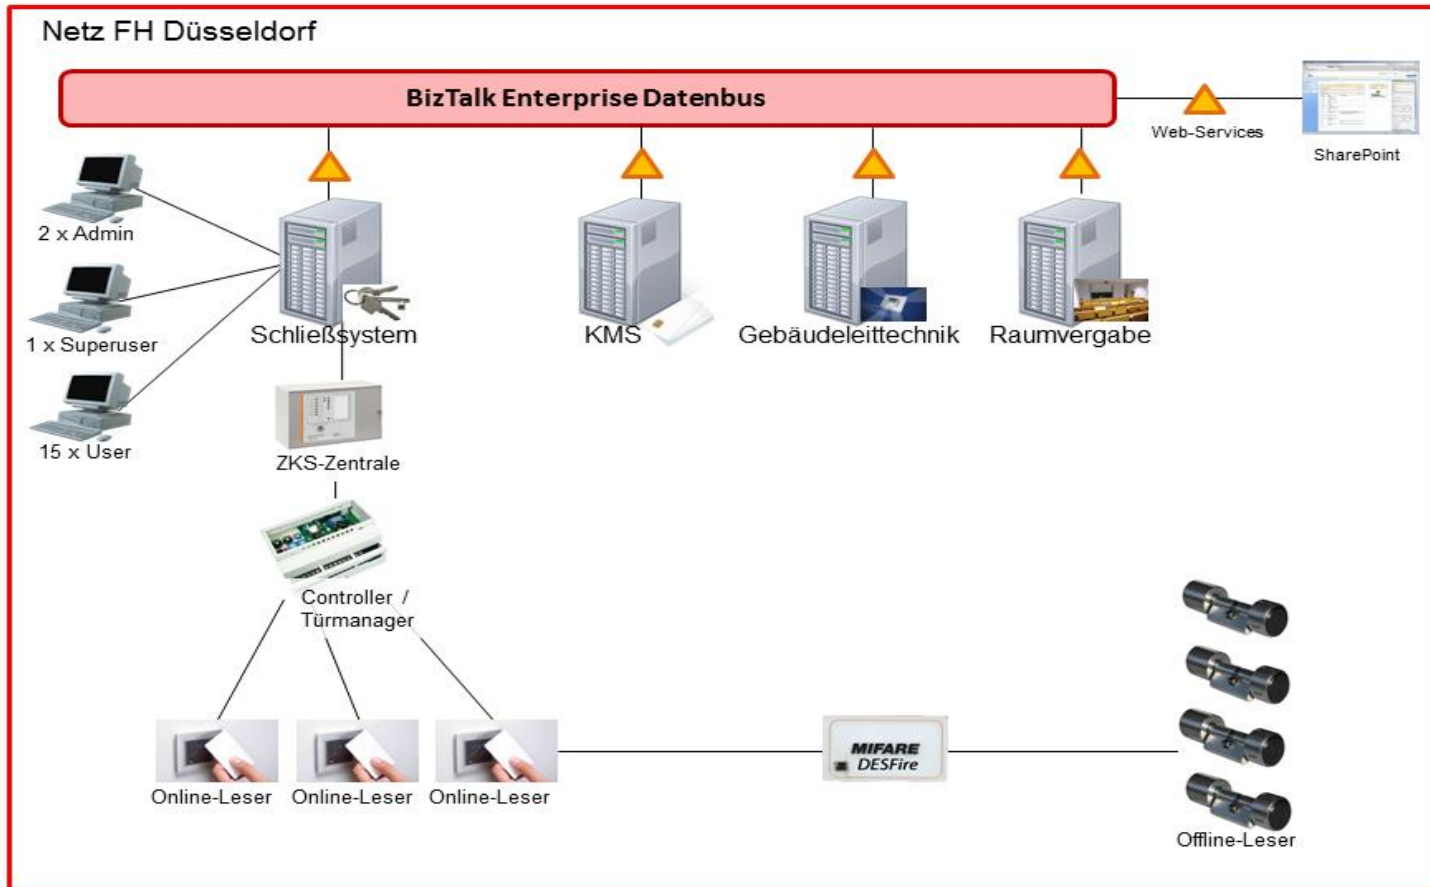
Netz FH Düsseldorf

BizTalk Enterprise Datenbus

Web-Services

SharePoint

2 x Admin

1 x Superuser

15 x User

Schließsystem

KMS

Gebäudeleittechnik

Raumvergabe

ZKS-Zentrale

Controller / Türmanager

Online-Leser

Online-Leser

Online-Leser

MIFARE DESFire

Offline-Leser